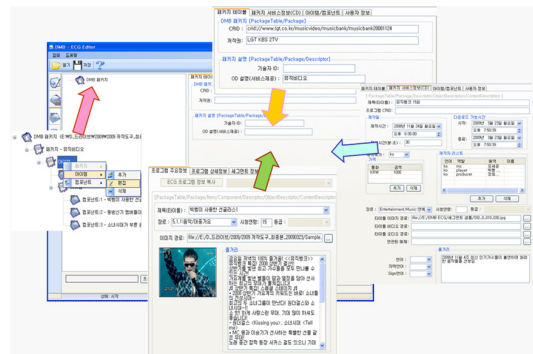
DMB - ECG Editor

열기 저장

DMB 패키지

패키지 테이블 | 패키지 서비스정보(CI) | 아이템/컴포넌트 | 사용자 정보

DMB 패키지 [PackageTable/Package]

CRID : crid://www.lgt.co.kr/music/video/musicbank/musicbank20080128

제작자 : LGT KBS 2TV

패키지 설명 [PackageTable/Package/Descriptor]

기술자 ID :

OD 설명(서비스제공) : 뮤직비디오

패키지 설명 [PackageTable/Package/Descriptor]

기술자 ID :

OD 설명(서비스제공) :

CRID :

제작자 :

추가

편집

삭제

뮤직비디오

ECG 프로그램 정보 복사

제목(타이틀) : 박명의 사랑한 건 끝이니?

장르 : 5.1 (음악/라이브)

이미지 경로 : file:///E:/D_드라이브/2009/2009 하계도곡_유_음원들_20080121/Sample

줄거리

패키지 서비스정보(CI) | 아이템/컴포넌트 | 사용자 정보

제목(타이틀) : 뮤직비디오 채널

추가 삭제

장르 : Entertainment, Music

추가 삭제

줄거리

사용자 정보